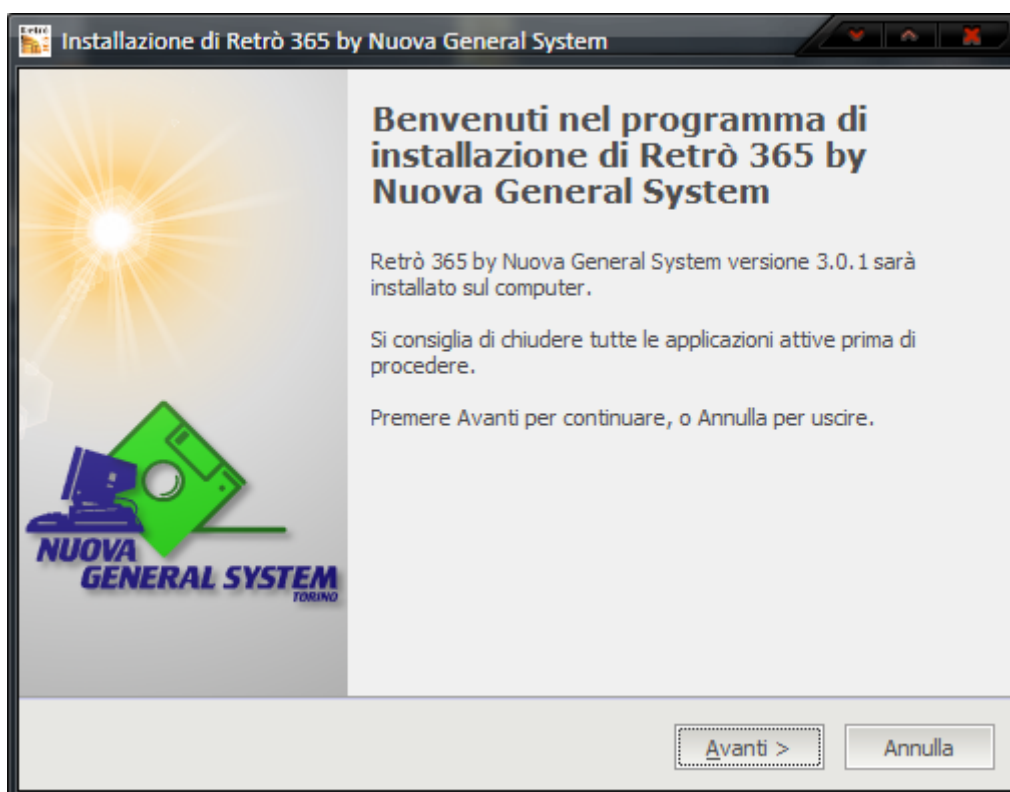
Installazione di Retrò 365 by Nuova General System

Benvenuti nel programma di installazione di Retrò 365 by Nuova General System

Retrò 365 by Nuova General System versione 3.0.1 sarà installato sul computer.

Si consiglia di chiudere tutte le applicazioni attive prima di procedere.

Premere Avanti per continuare, o Annulla per uscire.

NUOVA
GENERAL SYSTEM
TORINO

Avanti >
Annulla